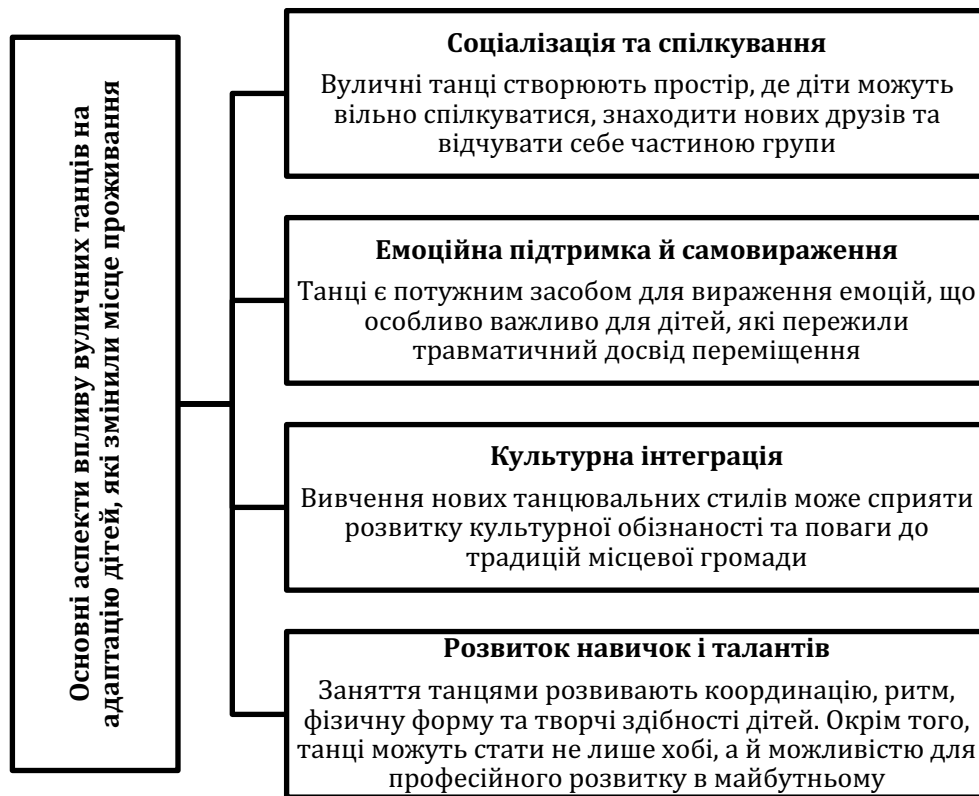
Основні аспекти впливу вуличних танців на адаптацію дітей, які змінили місце проживання

**Соціалізація та спілкування**

Вуличні танці створюють простір, де діти можуть вільно спілкуватися, знаходити нових друзів та відчувати себе частиною групи

**Емоційна підтримка й самовираження**

Танці є потужним засобом для вираження емоцій, що особливо важливо для дітей, які пережили травматичний досвід переміщення

**Культурна інтеграція**

Вивчення нових танцювальних стилів може сприяти розвитку культурної обізнаності та поваги до традицій місцевої громади

**Розвиток навичок і талантів**

Заняття танцями розвивають координацію, ритм, фізичну форму та творчі здібності дітей. Окрім того, танці можуть стати не лише хобі, а й можливістю для професійного розвитку в майбутньому